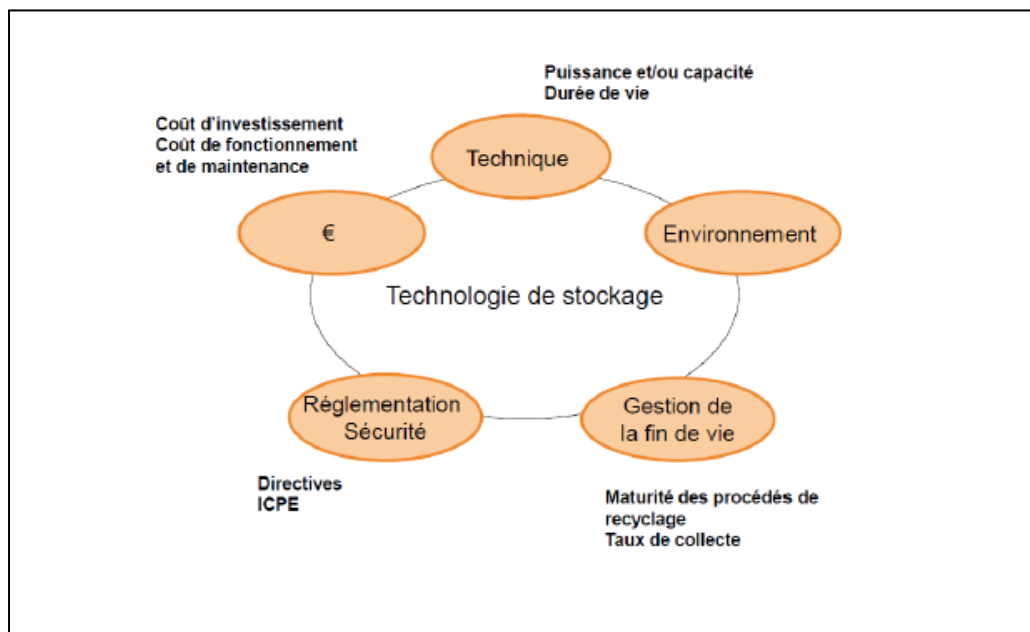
Puissance et/ou capacité
Durée de vie

Coût d'investissement
Coût de fonctionnement
et de maintenance

Technique

€

Environnement

Technologie de stockage

Réglementation
Sécurité

Gestion de
la fin de vie

Directives
ICPE

Maturité des procédés de
recyclage
Taux de collecte